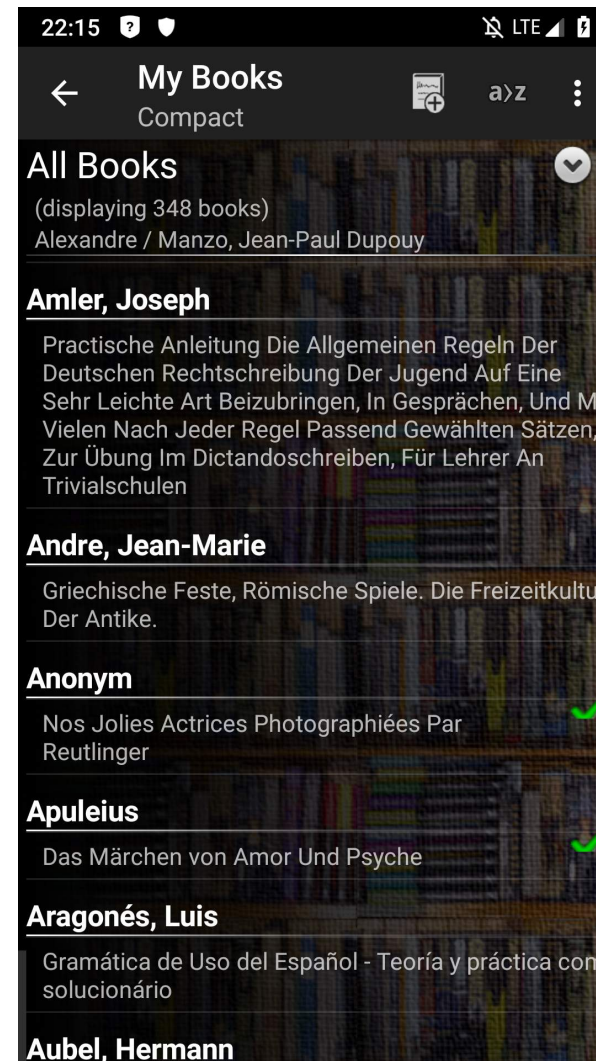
22:15 LTE

My Books
Compact

a›z

All Books
(displaying 348 books)
Alexandre / Manzo, Jean-Paul Dupouy

Amler, Joseph
Practische Anleitung Die Allgemeinen Regeln Der Deutschen Rechtschreibung Der Jugend Auf Eine Sehr Leichte Art Beizubringen, In Gesprächen, Und M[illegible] Vielen Nach Jeder Regel Passend Gewählten Sätzen, Zur Übung Im Dictandoschreiben, Für Lehrer An Trivialschulen

Andre, Jean-Marie
Griechische Feste, Römische Spiele. Die Freizeitkultu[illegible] Der Antike.

Anonym
Nos Jolies Actrices Photographiées Par Reutlinger

Apuleius
Das Märchen von Amor Und Psyche

Aragonés, Luis
Gramática de Uso del Español - Teoría y práctica con solucionário

Aubel, Hermann